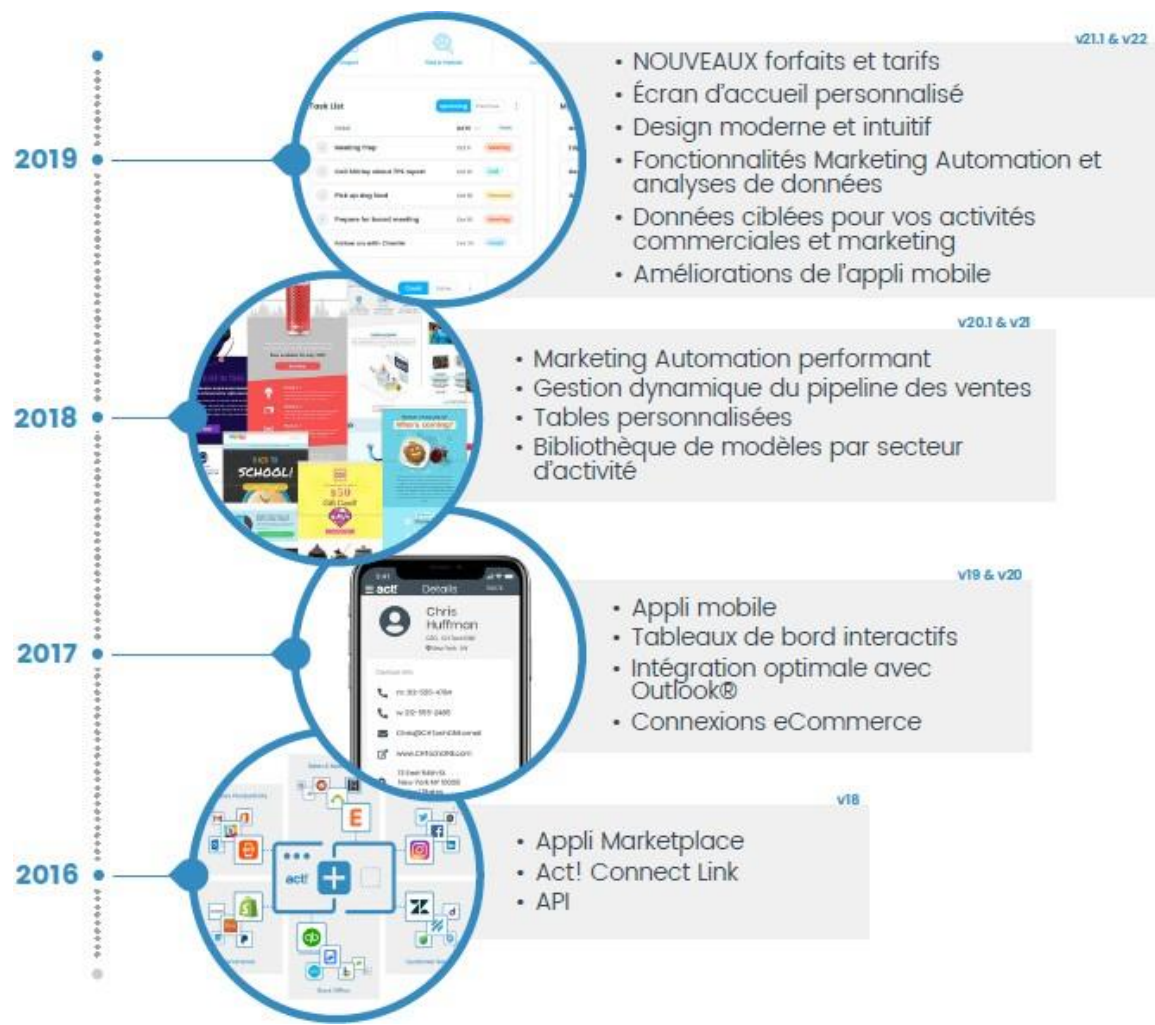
v21.1 & v22

2019

- NOUVEAUX forfaits et tarifs
- Écran d'accueil personnalisé
- Design moderne et intuitif
- Fonctionnalités Marketing Automation et analyses de données
- Données ciblées pour vos activités commerciales et marketing
- Améliorations de l'appli mobile

Task List

v20.1 & v21

2018

- Marketing Automation performant
- Gestion dynamique du pipeline des ventes
- Tables personnalisées
- Bibliothèque de modèles par secteur d'activité

SCHOOL!

v19 & v20

2017

act! Details

Chris Huffman

- Appli mobile
- Tableaux de bord interactifs
- Intégration optimale avec Outlook®
- Connexions eCommerce

v18

2016

act!

- Appli Marketplace
- Act! Connect Link
- API